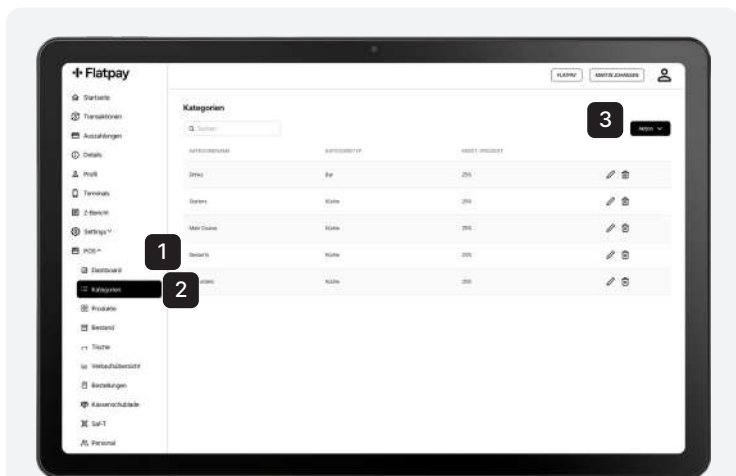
+ Flatpay

FLATPAY | MARTIN JOHANSEN

Startseite
Transaktionen
Auszahlungen
Details
Profil
Terminals
Z-Bericht
Settings
POS
Dashboard
Kategorien
Produkte
Bestand
Tische
Verkaufsübersicht
Bestellungen
Kassenschublade
Saf-T
Personal

Kategorien

Suchen

3

Aktion

| KATEGORIENAME | KATEGORIETYP | MWST.-PROZENT |
|---|---|---|
| Drinks | Bar | 25% |
| Starters | Küche | 25% |
| Main Course | Küche | 25% |
| Desserts | Küche | 25% |
| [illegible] | Küche | 25% |

1

2